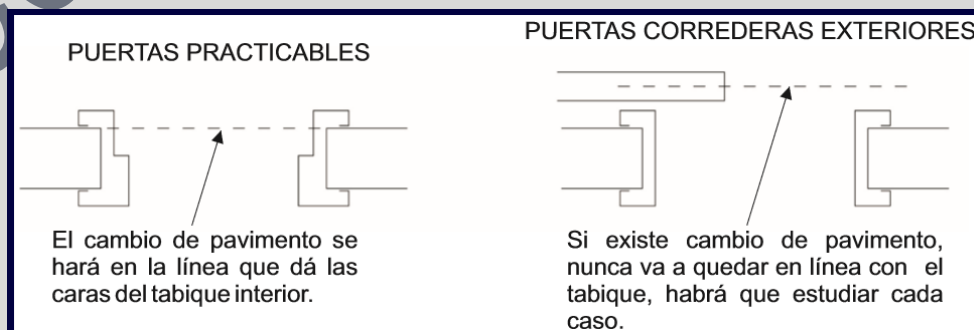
PUERTAS PRACTICABLES

El cambio de pavimento se hará en la línea que dá las caras del tabique interior.

PUERTAS CORREDERAS EXTERIORES

Si existe cambio de pavimento, nunca va a quedar en línea con el tabique, habrá que estudiar cada caso.